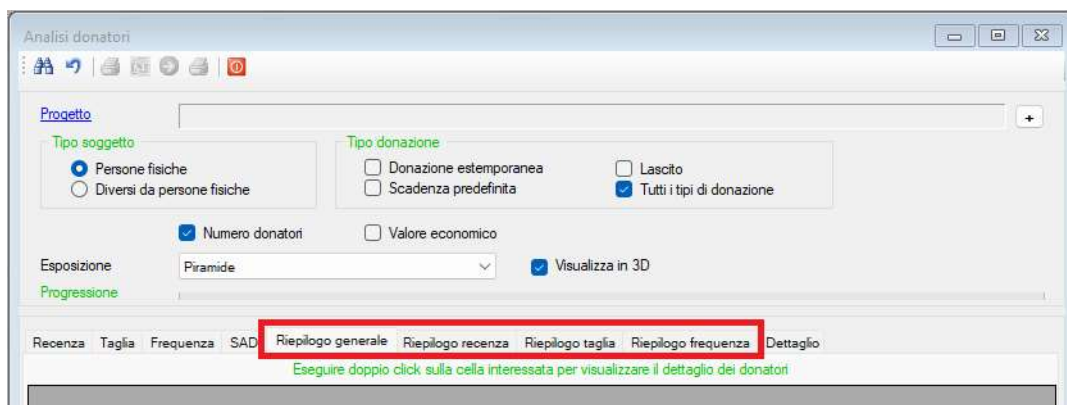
Analisi donatori

Progetto

+

Tipo soggetto
Persone fisiche
Diversi da persone fisiche

Tipo donazione
Donazione estemporanea
Scadenza predefinita
Lascito
Tutti i tipi di donazione

Numero donatori
Valore economico

Esposizione
Piramide
Visualizza in 3D

Progressione

Recenza
Taglia
Frequenza
SAD
Riepilogo generale
Riepilogo recenza
Riepilogo taglia
Riepilogo frequenza
Dettaglio

Eseguire doppio click sulla cella interessata per visualizzare il dettaglio dei donatori